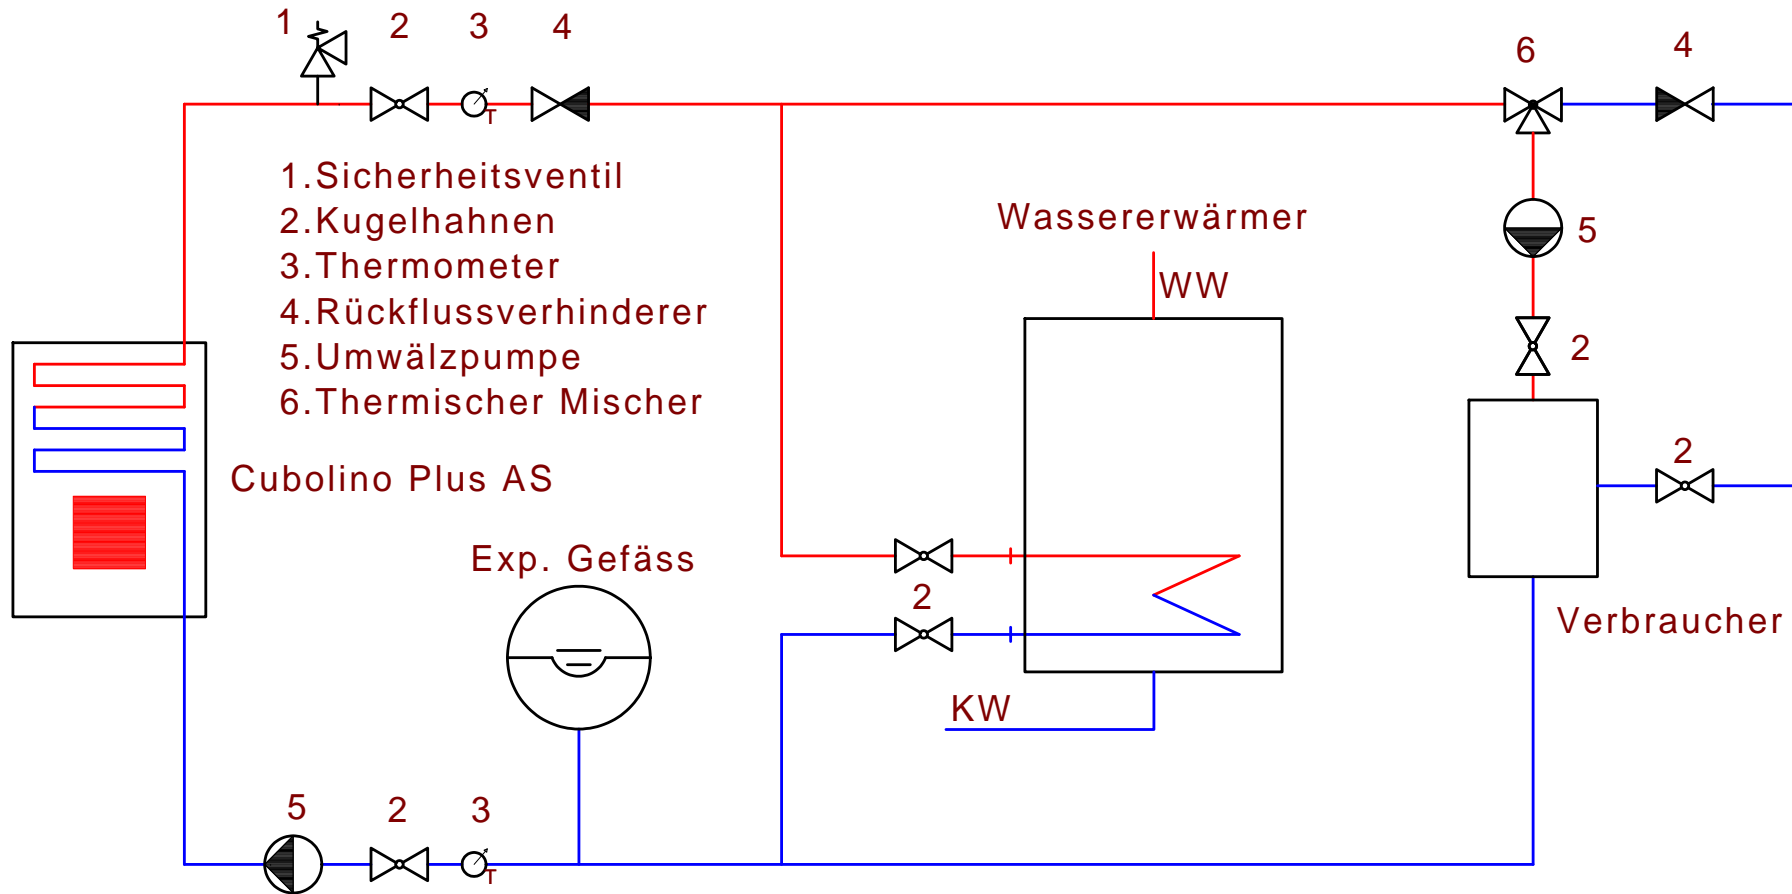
1 2 3 4

6 4

1.Sicherheitsventil
2.Kugelhahnen
3.Thermometer
4.Rückflussverhinderer
5.Umwälzpumpe
6.Thermischer Mischer

Wassererwärmer

WW

5

2

2

Cubolino Plus AS

Exp. Gefäss

2

Verbraucher

KW

5 2 3

T

T